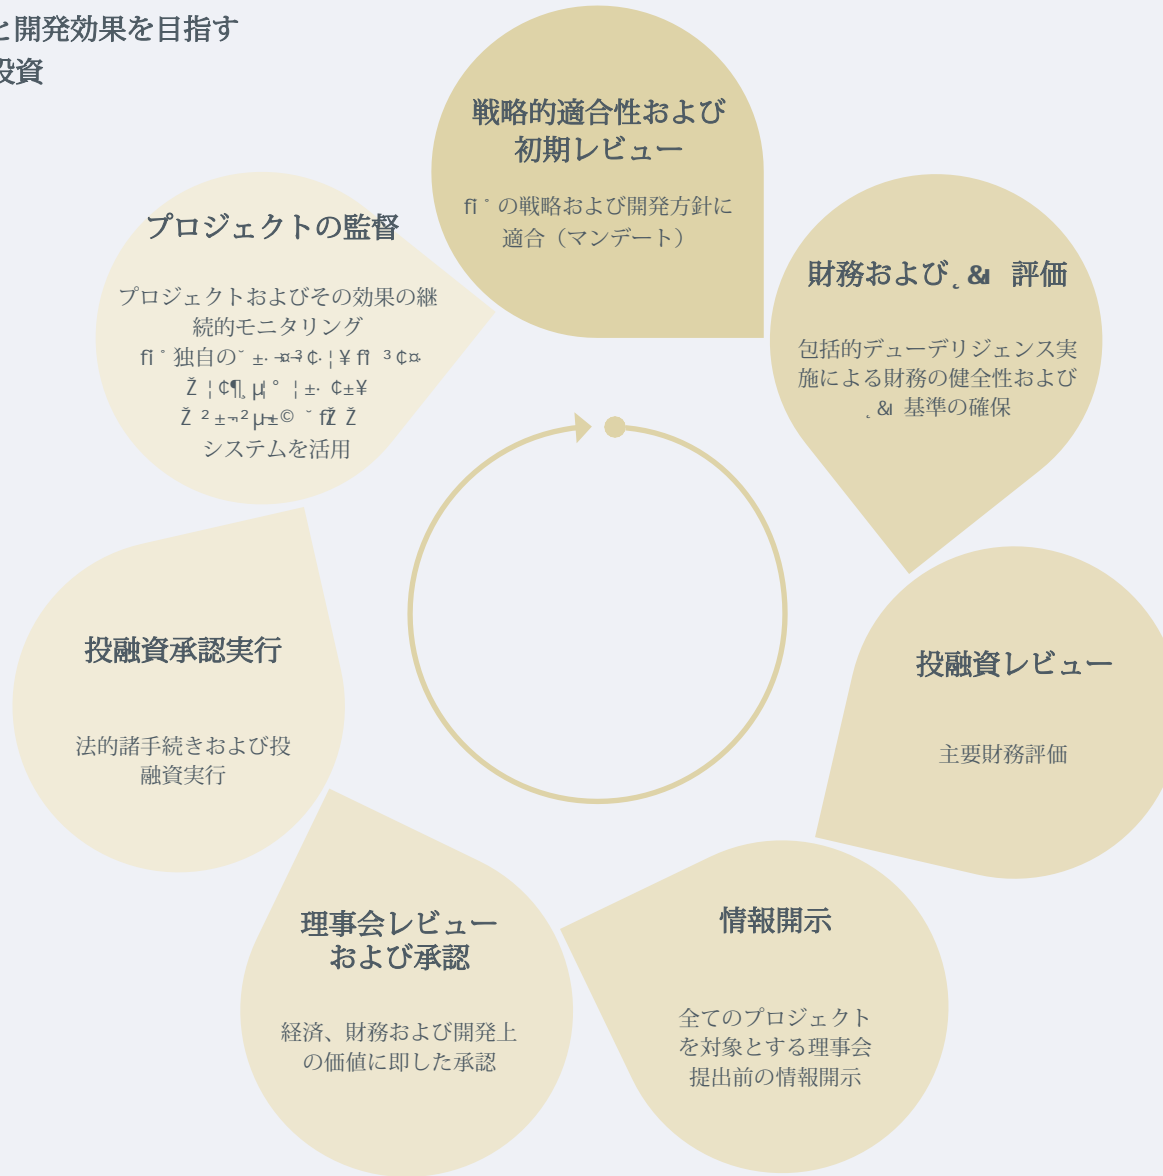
と開発効果を目指す
投資

戦略的適合性および初期レビュー

fi ˆ の戦略および開発方針に適合（マンデート）

財務および ˛ &ı 評価

包括的デューデリジェンス実施による財務の健全性および ˛ &ı 基準の確保

投融資レビュー

主要財務評価

情報開示

全てのプロジェクトを対象とする理事会提出前の情報開示

理事会レビューおよび承認

経済、財務および開発上の価値に即した承認

投融資承認実行

法的諸手続きおよび投融資実行

プロジェクトの監督

プロジェクトおよびその効果の継続的モニタリング
fi ˆ 独自の˘ ±· ¬¤³ ¢· ¦ ¥ fi ³ ¢¤
Ž ¦ ¢¶¸ µ¦ ° ¦ ±· ¢±¥
Ž ² ±¬² µ±© ˘ fiŽ Ž
システムを活用